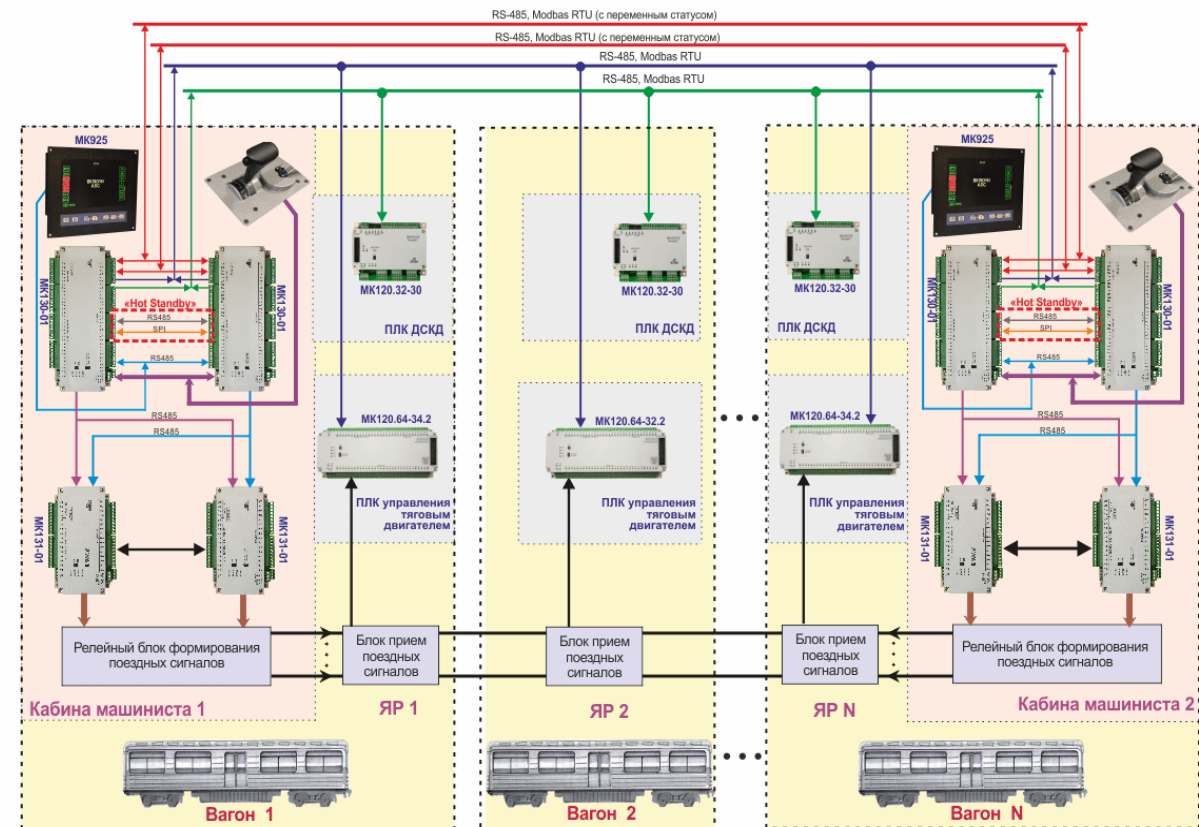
RS-485, Modbas RTU (с переменным статусом)
RS-485, Modbas RTU (с переменным статусом)
RS-485, Modbas RTU
RS-485, Modbas RTU

MK925
MK130-01
MK130-01
«Hot Standby»
RS485
SPI
RS485
RS485
RS485
MK131-01
MK131-01
Релейный блок формирования поездных сигналов
Кабина машиниста 1

MK120.32-30
ПЛК ДСКД
MK120.64-34.2
ПЛК управления тяговым двигателем
Блок прием поездных сигналов
ЯР 1
Вагон 1

MK120.32-30
ПЛК ДСКД
MK120.64-32.2
ПЛК управления тяговым двигателем
Блок прием поездных сигналов
ЯР 2
Вагон 2

MK120.32-30
ПЛК ДСКД
MK120.64-34.2
ПЛК управления тяговым двигателем
Блок прием поездных сигналов
ЯР N
Вагон N

MK925
MK130-01
MK130-01
«Hot Standby»
RS485
SPI
RS485
RS485
RS485
MK131-01
MK131-01
Релейный блок формирования поездных сигналов
Кабина машиниста 2